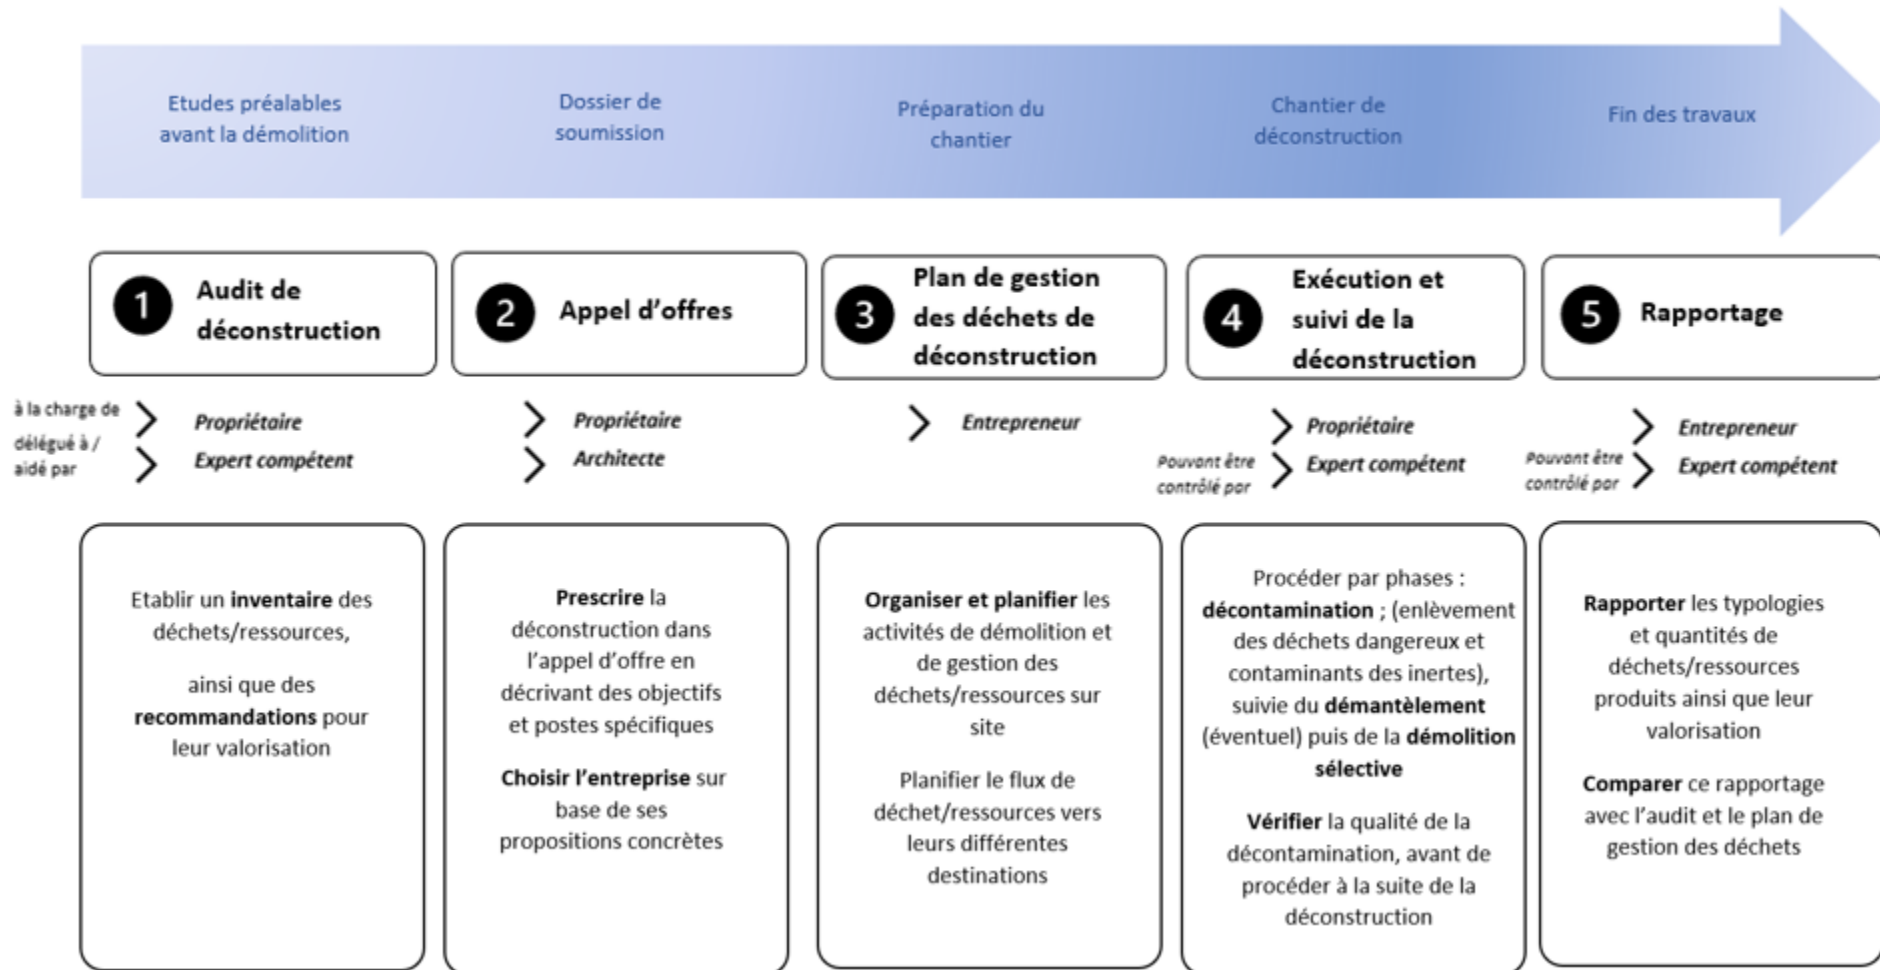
Etudes préalables avant la démolition

Dossier de soumission

Préparation du chantier

Chantier de déconstruction

Fin des travaux

1 Audit de déconstruction

2 Appel d'offres

3 Plan de gestion des déchets de déconstruction

4 Exécution et suivi de la déconstruction

5 Rapportage

à la charge de
Propriétaire
délégué à / aidé par
Expert compétent

Propriétaire
Architecte

Entrepreneur

Propriétaire
Pouvant être contrôlé par
Expert compétent

Entrepreneur
Pouvant être contrôlé par
Expert compétent

Etablir un **inventaire** des déchets/ressources,

ainsi que des **recommandations** pour leur valorisation

**Prescrire** la déconstruction dans l'appel d'offre en décrivant des objectifs et postes spécifiques

**Choisir l'entreprise** sur base de ses propositions concrètes

**Organiser et planifier** les activités de démolition et de gestion des déchets/ressources sur site

Planifier le flux de déchet/ressources vers leurs différentes destinations

Procéder par phases : **décontamination** ; (enlèvement des déchets dangereux et contaminants des inertes), suivie du **démantèlement** (éventuel) puis de la **démolition sélective**

**Vérifier** la qualité de la décontamination, avant de procéder à la suite de la déconstruction

**Rapporter** les typologies et quantités de déchets/ressources produits ainsi que leur valorisation

**Comparer** ce rapportage avec l'audit et le plan de gestion des déchets